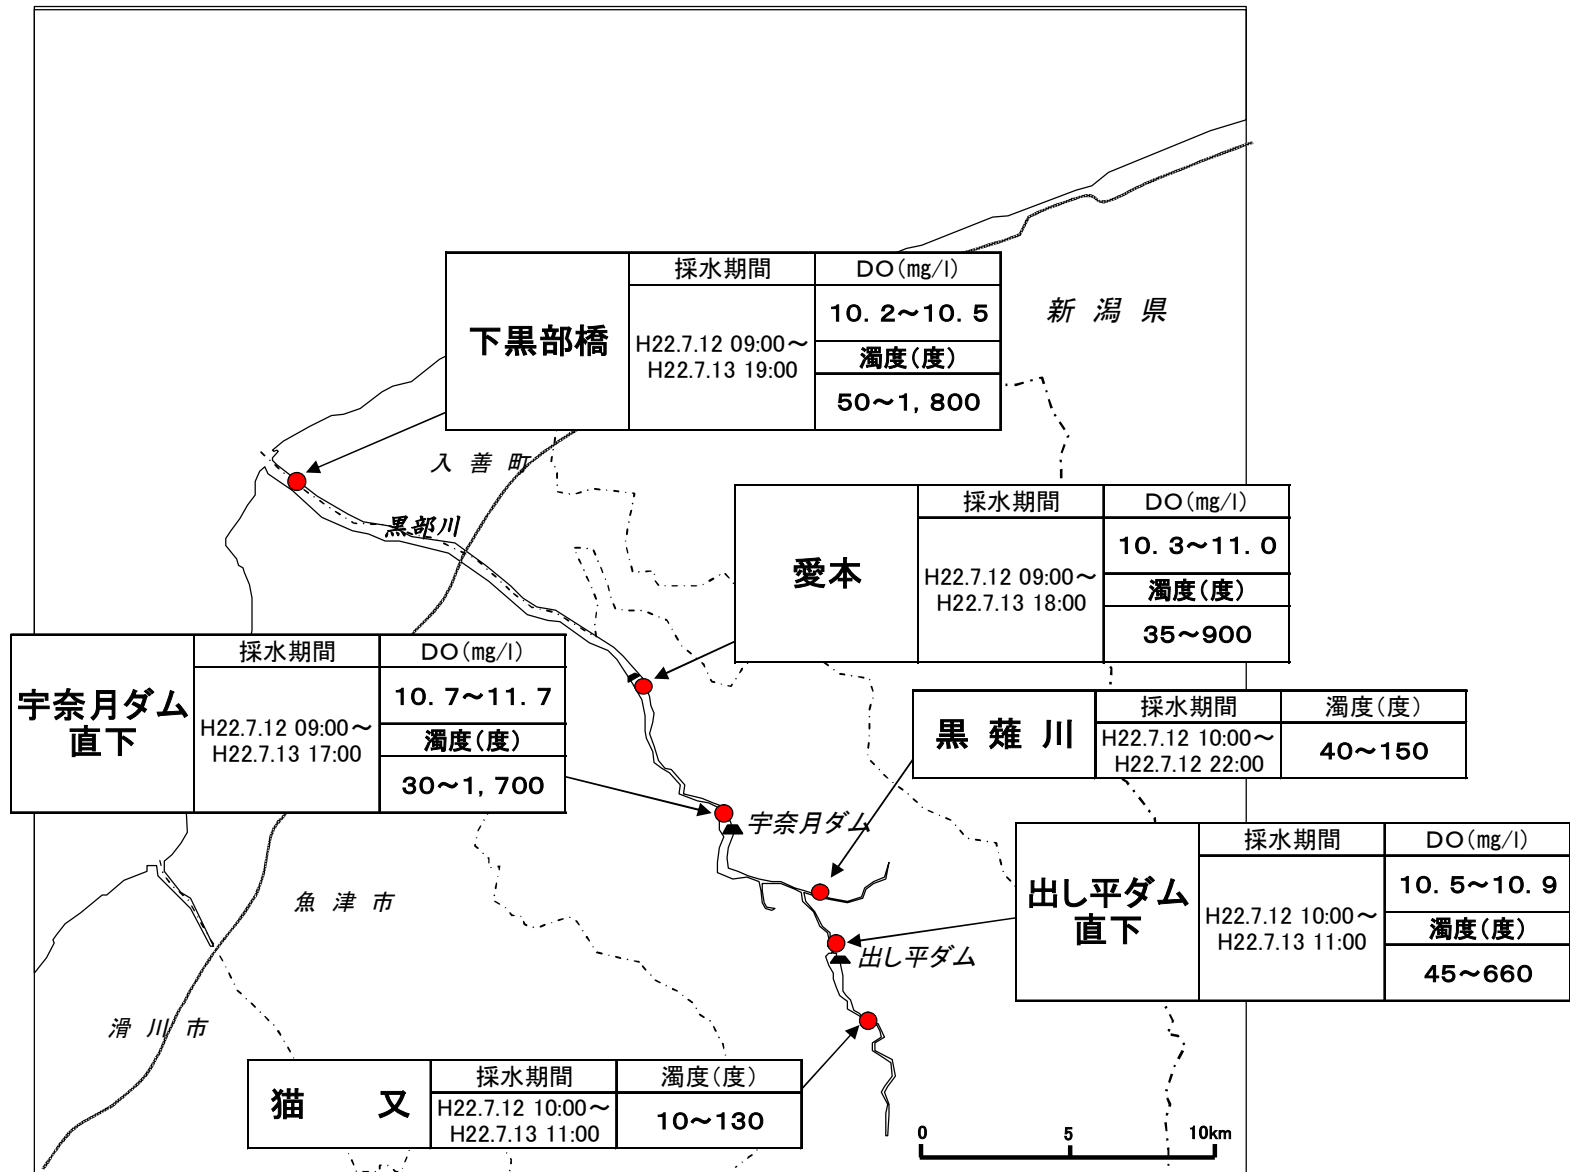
| 下黒部橋 | 採水期間 | DO(mg/l) |
|---|---|---|
| | H22.7.12 09:00～ H22.7.13 19:00 | 10．2～10．5 |
| | | 濁度(度) |
| | | 50～1，800 |

新 潟 県

入 善 町

黒部川

| 愛本 | 採水期間 | DO(mg/l) |
|---|---|---|
| | H22.7.12 09:00～ H22.7.13 18:00 | 10．3～11．0 |
| | | 濁度(度) |
| | | 35～900 |

| 宇奈月ダム直下 | 採水期間 | DO(mg/l) |
|---|---|---|
| | H22.7.12 09:00～ H22.7.13 17:00 | 10．7～11．7 |
| | | 濁度(度) |
| | | 30～1，700 |

| 黒 薙 川 | 採水期間 | 濁度(度) |
|---|---|---|
| | H22.7.12 10:00～ H22.7.12 22:00 | 40～150 |

宇奈月ダム

| 出し平ダム直下 | 採水期間 | DO(mg/l) |
|---|---|---|
| | H22.7.12 10:00～ H22.7.13 11:00 | 10．5～10．9 |
| | | 濁度(度) |
| | | 45～660 |

魚 津 市

出し平ダム

滑 川 市

| 猫 又 | 採水期間 | 濁度(度) |
|---|---|---|
| | H22.7.12 10:00～ H22.7.13 11:00 | 10～130 |

0 5 10km